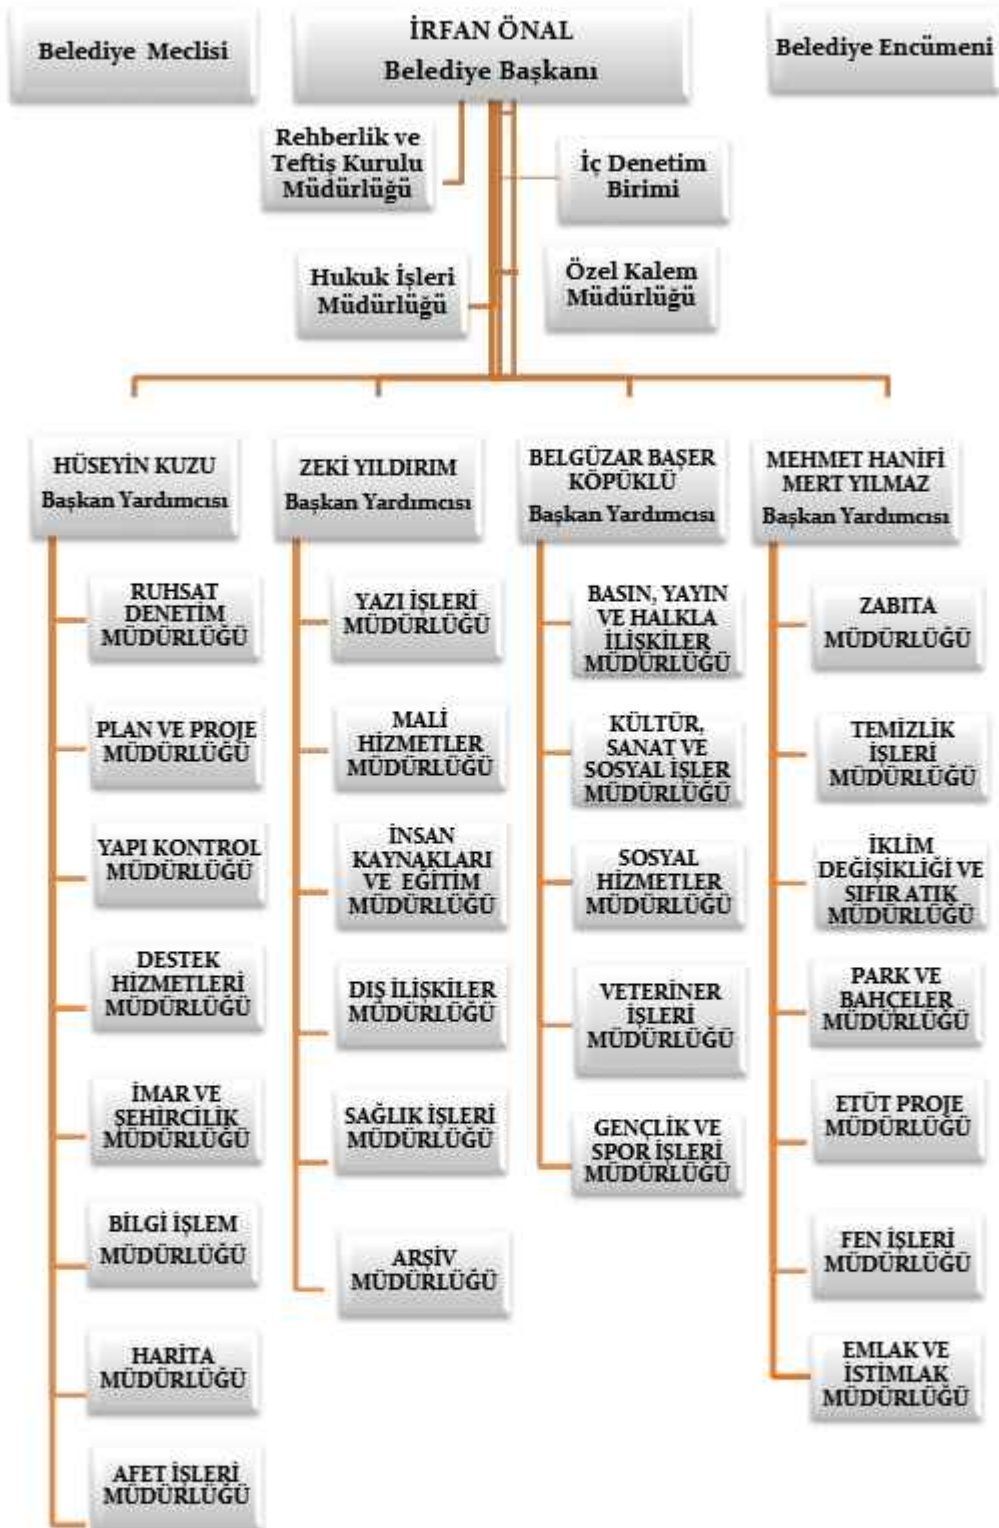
Belediye Meclisi

İRFAN ÖNAL
Belediye Başkanı

Belediye Encümeni

Rehberlik ve Teftiş Kurulu Müdürlüğü

İç Denetim Birimi

Hukuk İşleri Müdürlüğü

Özel Kalem Müdürlüğü

HÜSEYİN KUZU
Başkan Yardımcısı

RUHSAT DENETİM MÜDÜRLÜĞÜ

PLAN VE PROJE MÜDÜRLÜĞÜ

YAPI KONTROL MÜDÜRLÜĞÜ

DESTEK HİZMETLERİ MÜDÜRLÜĞÜ

İMAR VE ŞEHİRCİLİK MÜDÜRLÜĞÜ

BİLGİ İŞLEM MÜDÜRLÜĞÜ

HARİTA MÜDÜRLÜĞÜ

AFET İŞLERİ MÜDÜRLÜĞÜ

ZEKİ YILDIRIM
Başkan Yardımcısı

YAZI İŞLERİ MÜDÜRLÜĞÜ

MALİ HİZMETLER MÜDÜRLÜĞÜ

İNSAN KAYNAKLARI VE EĞİTİM MÜDÜRLÜĞÜ

DIŞ İLİŞKİLER MÜDÜRLÜĞÜ

SAĞLIK İŞLERİ MÜDÜRLÜĞÜ

ARŞİV MÜDÜRLÜĞÜ

BELGÜZAR BAŞER KÖPÜKLÜ
Başkan Yardımcısı

BASIN, YAYIN VE HALKLA İLİŞKİLER MÜDÜRLÜĞÜ

KÜLTÜR, SANAT VE SOSYAL İŞLER MÜDÜRLÜĞÜ

SOSYAL HİZMETLER MÜDÜRLÜĞÜ

VETERİNER İŞLERİ MÜDÜRLÜĞÜ

GENÇLİK VE SPOR İŞLERİ MÜDÜRLÜĞÜ

MEHMET HANİFİ MERT YILMAZ
Başkan Yardımcısı

ZABITA MÜDÜRLÜĞÜ

TEMİZLİK İŞLERİ MÜDÜRLÜĞÜ

İKLİM DEĞİŞİKLİĞİ VE SIFIR ATIK MÜDÜRLÜĞÜ

PARK VE BAHÇELER MÜDÜRLÜĞÜ

ETÜT PROJE MÜDÜRLÜĞÜ

FEN İŞLERİ MÜDÜRLÜĞÜ

EMLAK VE İSTİMLAK MÜDÜRLÜĞÜ